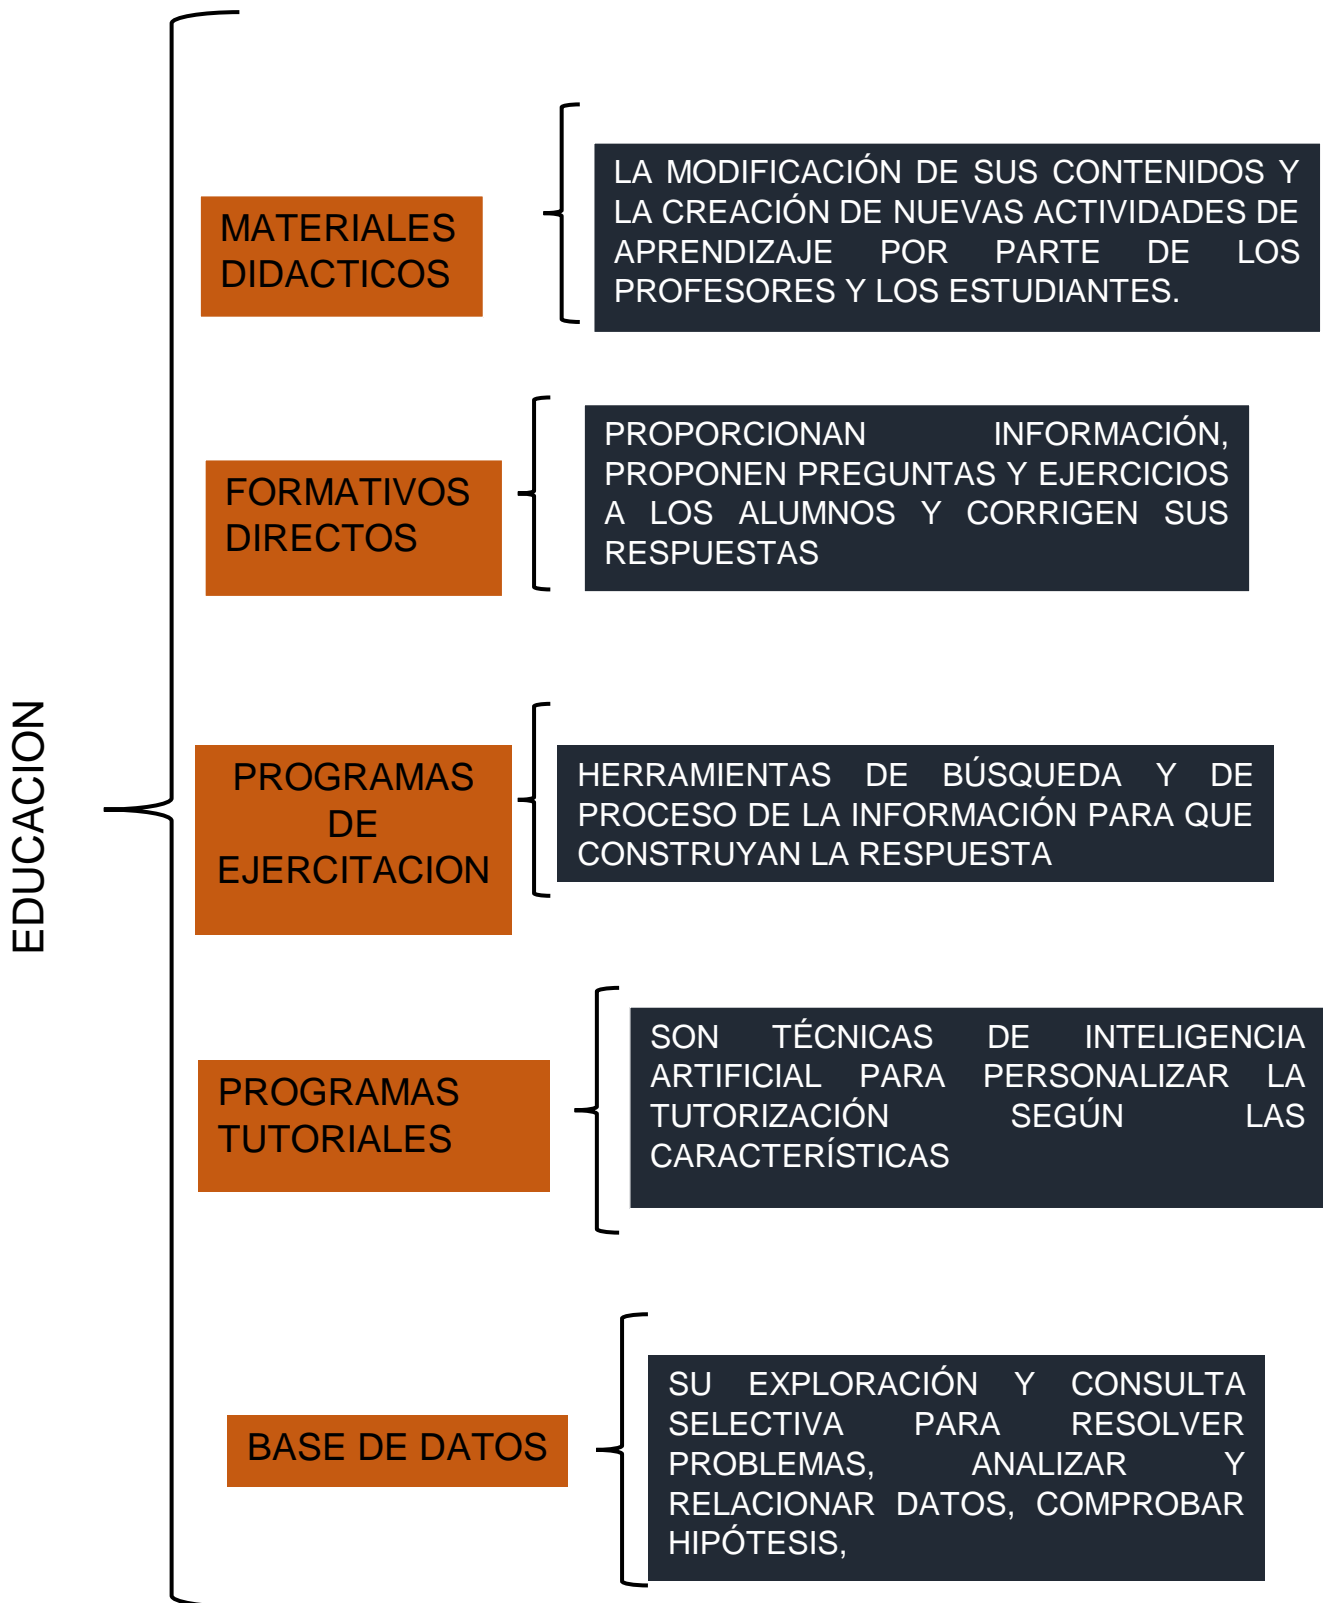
EDUCACION

MATERIALES DIDACTICOS

LA MODIFICACIÓN DE SUS CONTENIDOS Y LA CREACIÓN DE NUEVAS ACTIVIDADES DE APRENDIZAJE POR PARTE DE LOS PROFESORES Y LOS ESTUDIANTES.

FORMATIVOS DIRECTOS

PROPORCIONAN INFORMACIÓN, PROPONEN PREGUNTAS Y EJERCICIOS A LOS ALUMNOS Y CORRIGEN SUS RESPUESTAS

PROGRAMAS DE EJERCITACION

HERRAMIENTAS DE BÚSQUEDA Y DE PROCESO DE LA INFORMACIÓN PARA QUE CONSTRUYAN LA RESPUESTA

PROGRAMAS TUTORIALES

SON TÉCNICAS DE INTELIGENCIA ARTIFICIAL PARA PERSONALIZAR LA TUTORIZACIÓN SEGÚN LAS CARACTERÍSTICAS

BASE DE DATOS

SU EXPLORACIÓN Y CONSULTA SELECTIVA PARA RESOLVER PROBLEMAS, ANALIZAR Y RELACIONAR DATOS, COMPROBAR HIPÓTESIS,